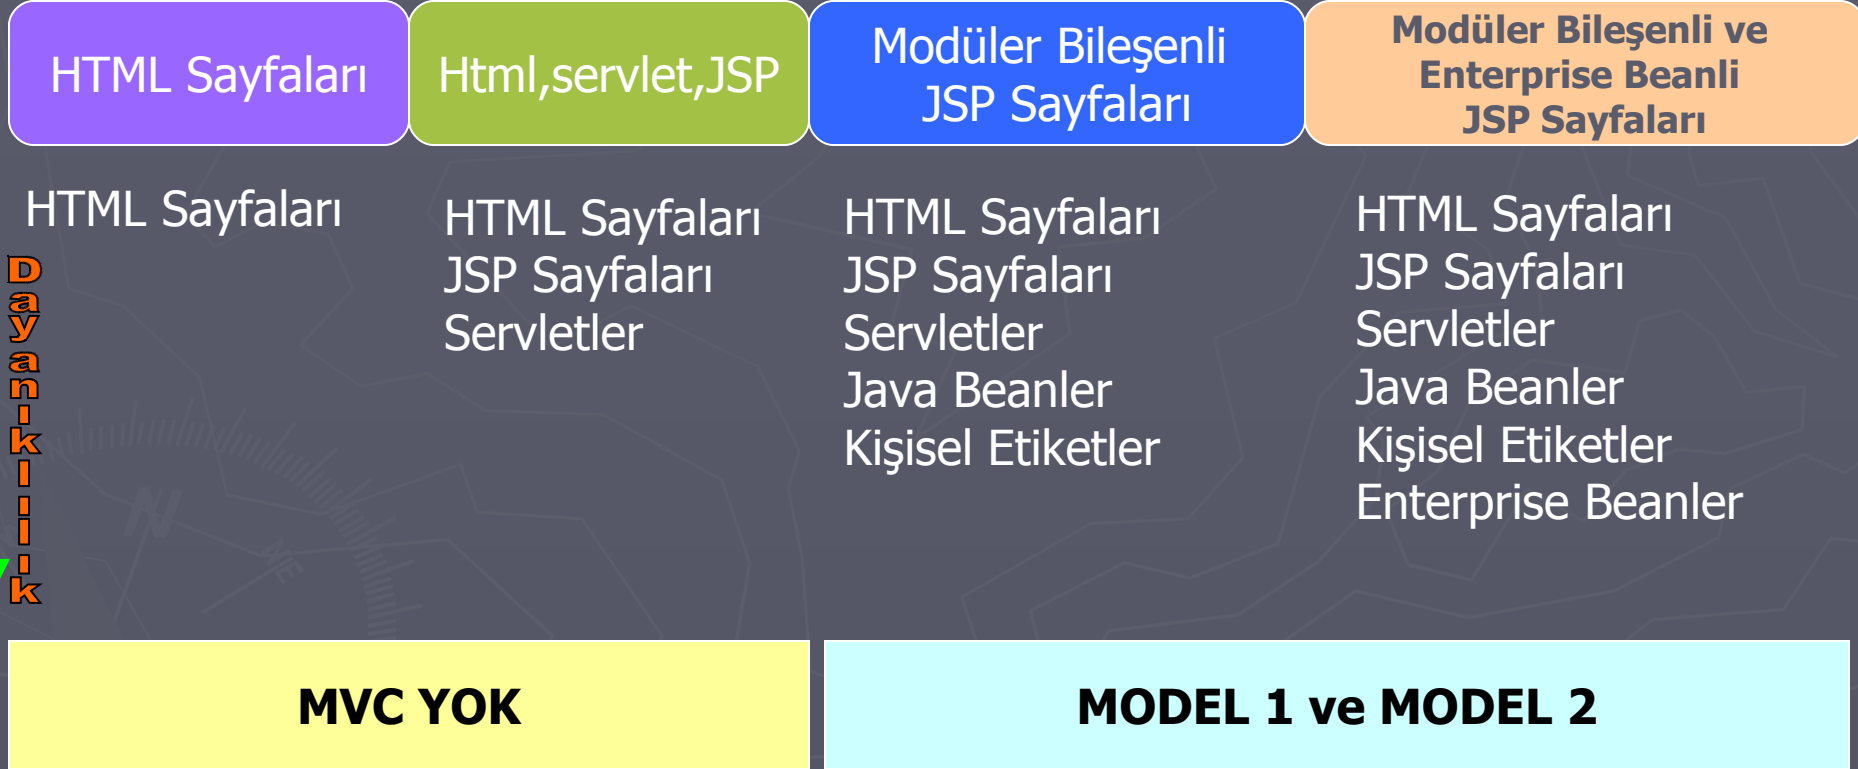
HTML Sayfaları

Html,servlet,JSP

Modüler Bileşenli JSP Sayfaları

Modüler Bileşenli ve Enterprise Beanli JSP Sayfaları

HTML Sayfaları

HTML Sayfaları
JSP Sayfaları
Servletler

HTML Sayfaları
JSP Sayfaları
Servletler
Java Beanler
Kişisel Etiketler

HTML Sayfaları
JSP Sayfaları
Servletler
Java Beanler
Kişisel Etiketler
Enterprise Beanler

Dayanıklılık

MVC YOK

MODEL 1 ve MODEL 2